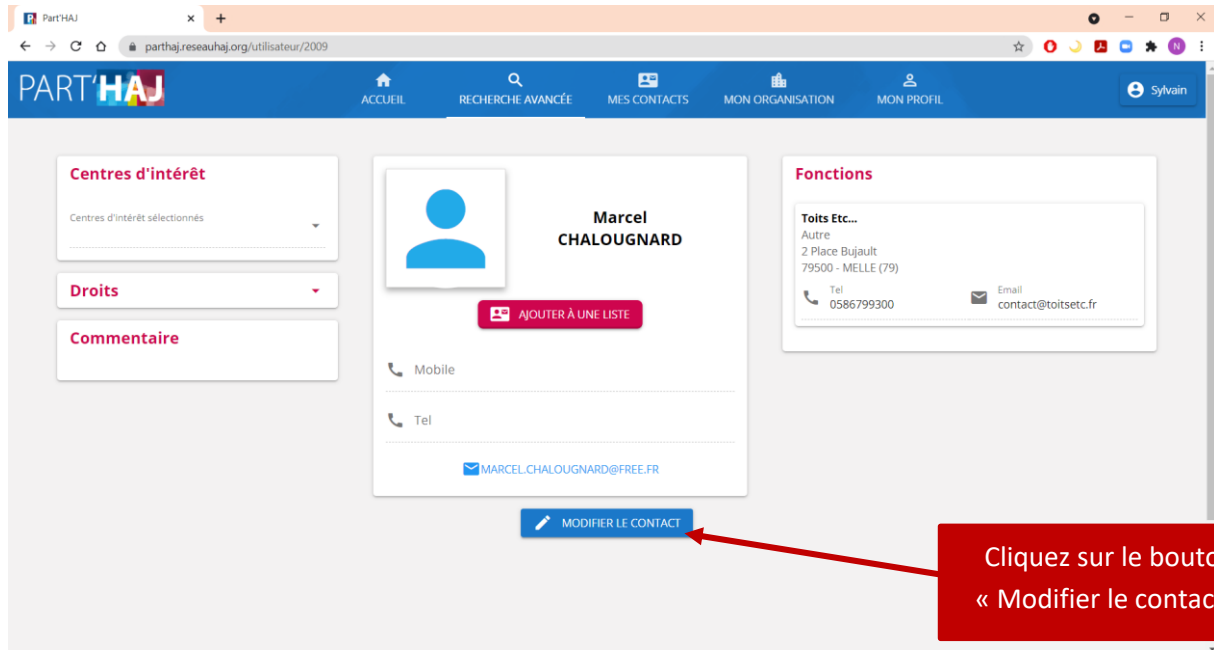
Part'HAJ

parthaj.reseauhaj.org/utilisateur/2009

PART'HAJ

ACCUEIL
RECHERCHE AVANCÉE
MES CONTACTS
MON ORGANISATION
MON PROFIL

Sylvain

Centres d'intérêt
Centres d'intérêt sélectionnés

Droits

Commentaire

Marcel
CHALOUGNARD

AJOUTER À UNE LISTE

Mobile

Tel

MARCEL.CHALOUGNARD@FREE.FR

MODIFIER LE CONTACT

Fonctions

Toits Etc...
Autre
2 Place Bujault
79500 - MELLE (79)

Tel
0586799300

Email
contact@toitsetc.fr

Cliquez sur le bouto
« Modifier le contac